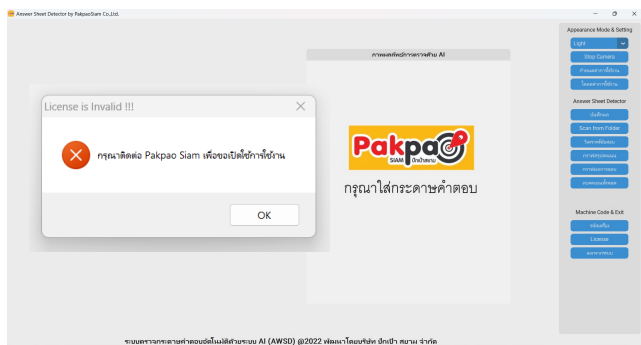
Answer Sheet Detector by PakpaoSiam Co.,Ltd.

Appearance Mode & Setting
Light
Stop Camera
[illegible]
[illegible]

Answer Sheet Detector
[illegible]
Scan from Folder
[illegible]
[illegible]
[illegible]
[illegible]

Machine Code & Exit
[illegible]
License
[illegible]

ภาพผลลัพธ์การตรวจด้วย AI

License is Invalid !!!

กรุณาติดต่อ Pakpao Siam เพื่อขอเปิดใช้การใช้งาน

OK

Pakpao
SIAM ปักเป้าสยาม

กรุณาใส่กระดาษคำตอบ

ระบบตรวจกระดาษคำตอบอัตโนมัติด้วยระบบ AI (AWSD) @2022 พัฒนาโดยบริษัท ปักเป้า สยาม จำกัด